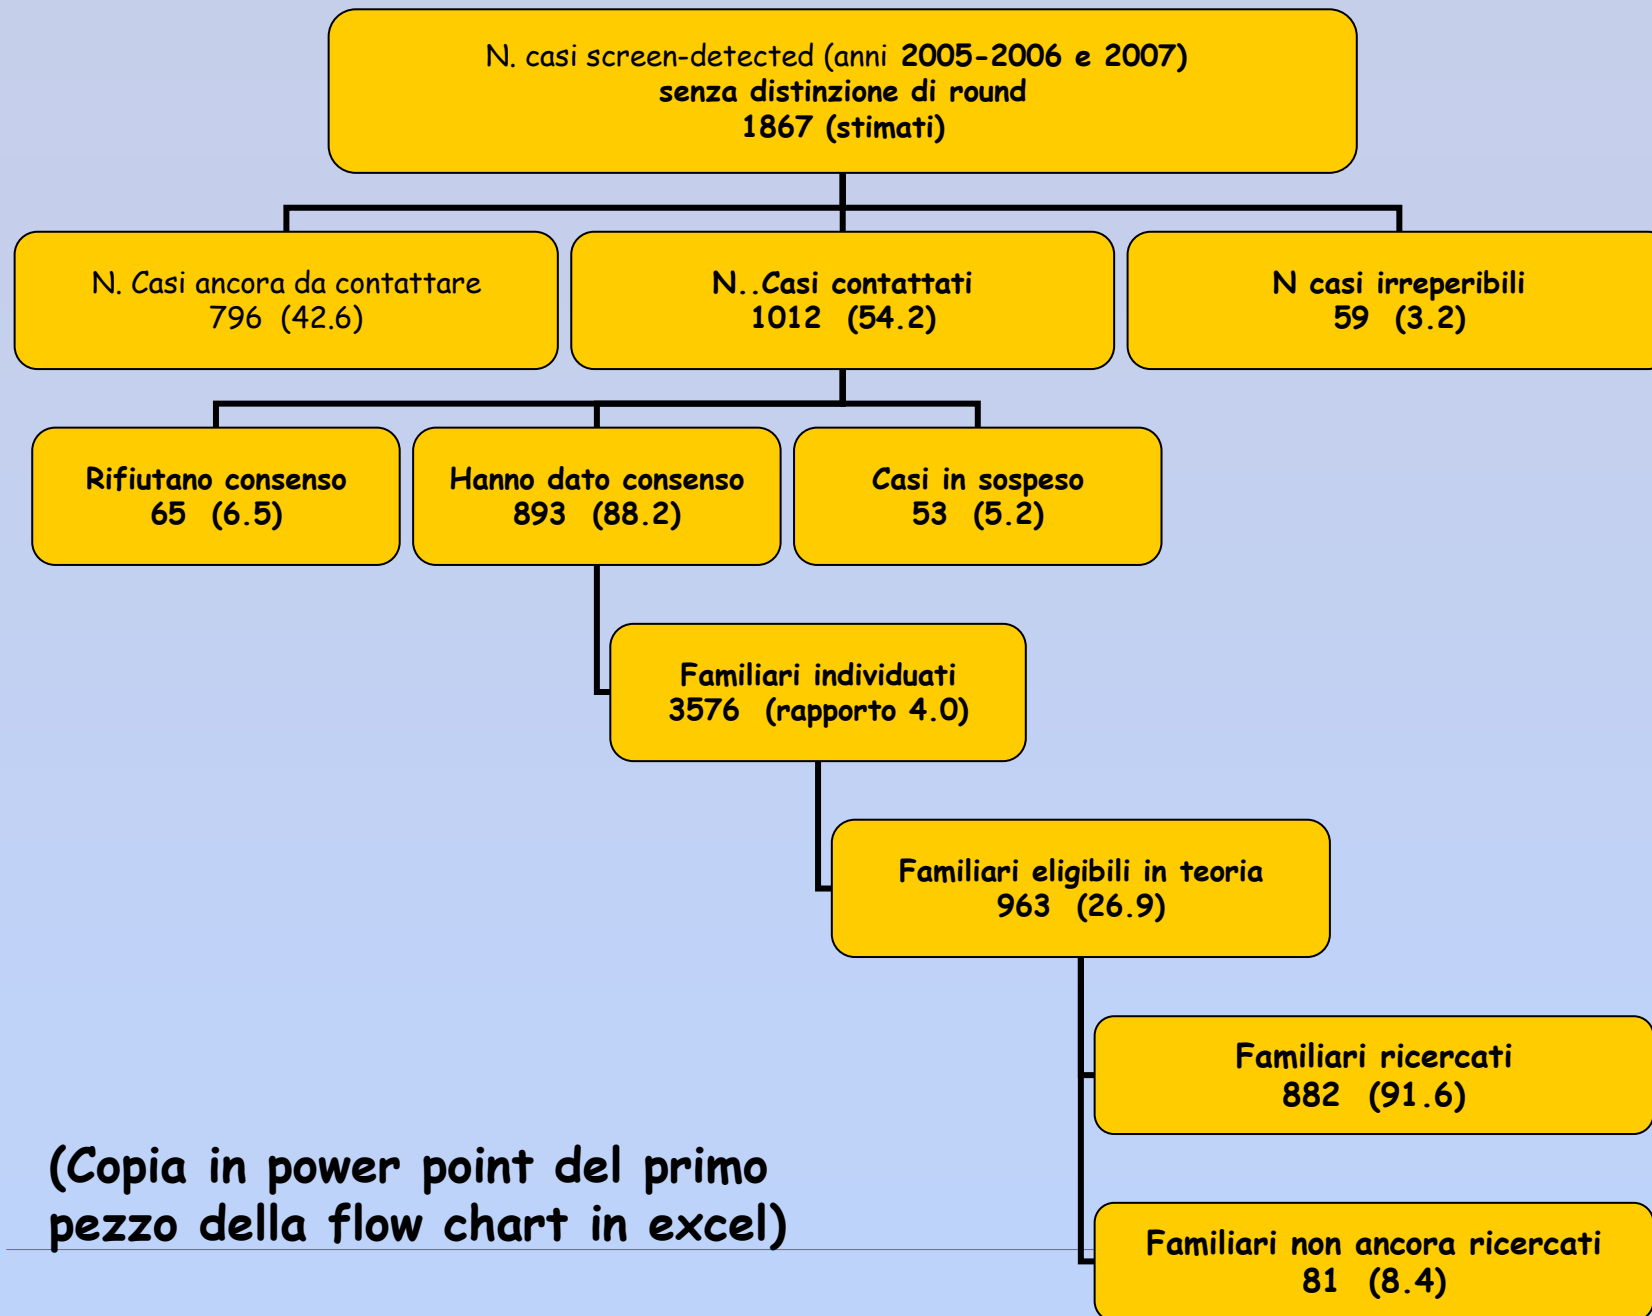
N. casi screen-detected (anni 2005-2006 e 2007)
senza distinzione di round
1867 (stimati)

N. Casi ancora da contattare
796 (42.6)

N..Casi contattati
1012 (54.2)

N casi irreperibili
59 (3.2)

Rifiutano consenso
65 (6.5)

Hanno dato consenso
893 (88.2)

Casi in sospeso
53 (5.2)

Familiari individuati
3576 (rapporto 4.0)

Familiari eligibili in teoria
963 (26.9)

Familiari ricercati
882 (91.6)

Familiari non ancora ricercati
81 (8.4)

(Copia in power point del primo pezzo della flow chart in excel)